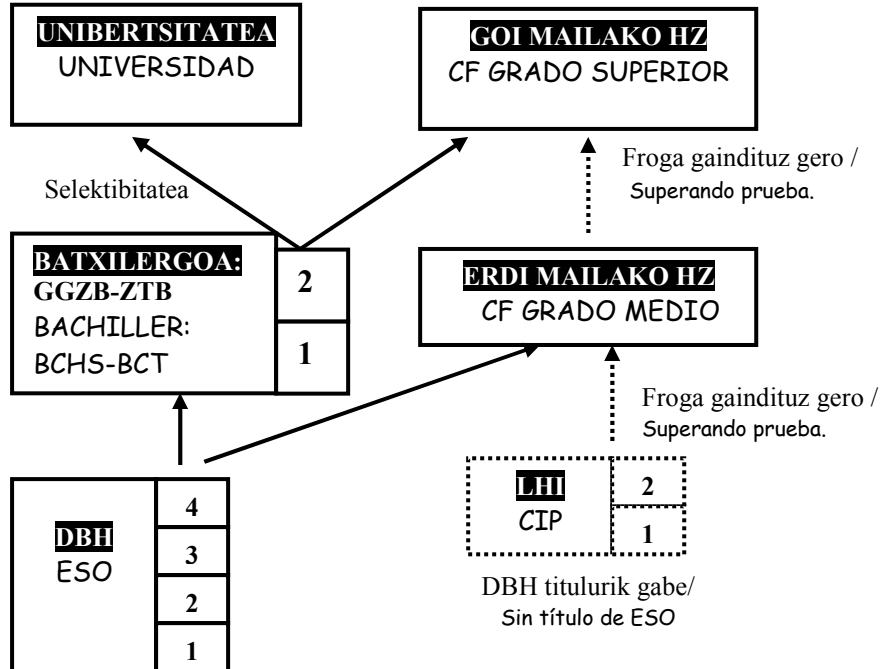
UNIBERTSITATEA
UNIVERSIDAD

GOI MAILAKO HZ
CF GRADO SUPERIOR

Selektibitatea

Froga gaindituz gero / Superando prueba.

BATXILERGOA:
GGZB-ZTB
BACHILLER:
BCHS-BCT

2
1

ERDI MAILAKO HZ
CF GRADO MEDIO

Froga gaindituz gero / Superando prueba.

DBH
ESO

4
3
2
1

LHI
CIP

2
1

DBH titulurik gabe/
Sin título de ESO